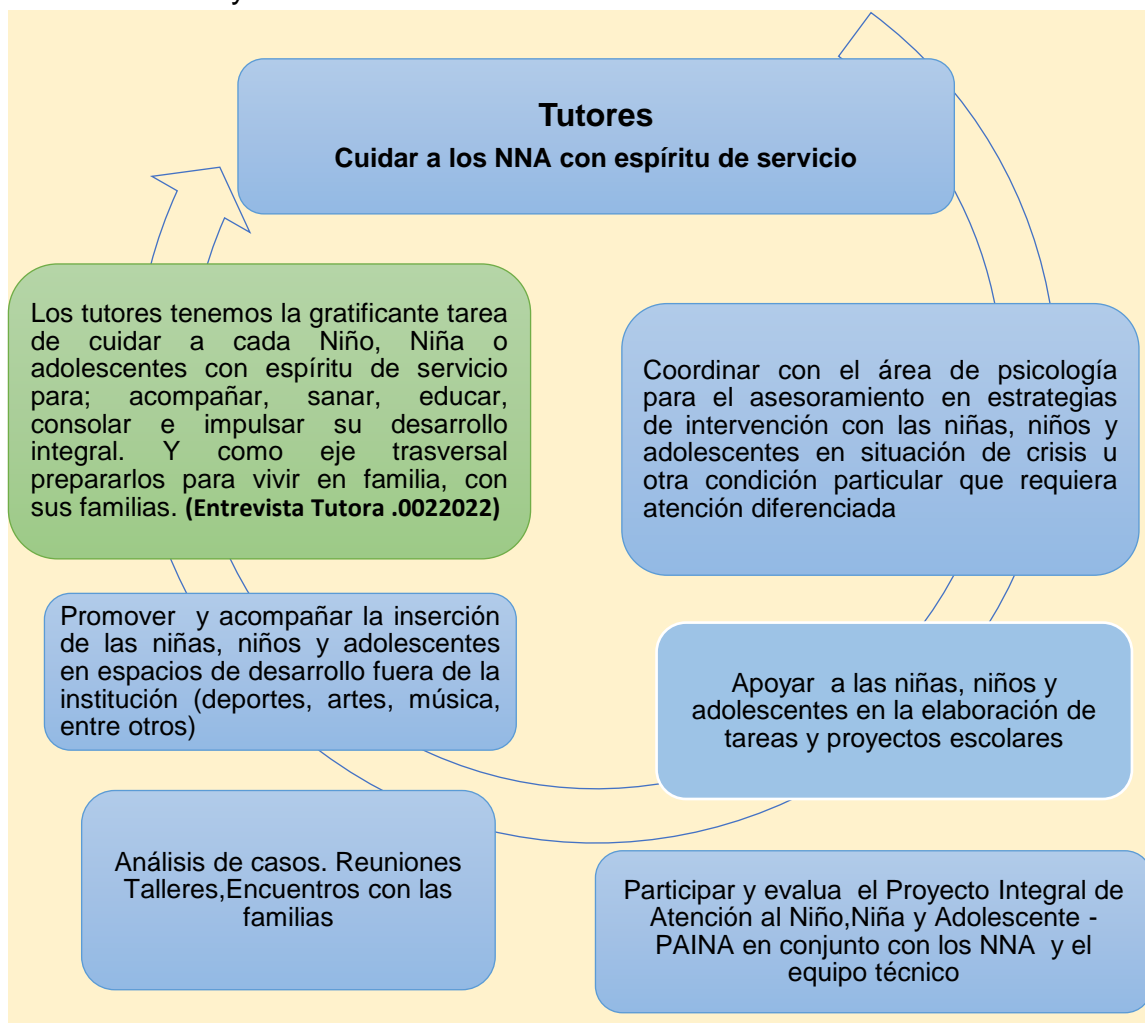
Tutores

Cuidar a los NNA con espíritu de servicio

Los tutores tenemos la gratificante tarea de cuidar a cada Niño, Niña o adolescentes con espíritu de servicio para; acompañar, sanar, educar, consolar e impulsar su desarrollo integral. Y como eje trasversal prepararlos para vivir en familia, con sus familias. (Entrevista Tutora .0022022)

Coordinar con el área de psicología para el asesoramiento en estrategias de intervención con las niñas, niños y adolescentes en situación de crisis u otra condición particular que requiera atención diferenciada

Promover y acompañar la inserción de las niñas, niños y adolescentes en espacios de desarrollo fuera de la institución (deportes, artes, música, entre otros)

Apoyar a las niñas, niños y adolescentes en la elaboración de tareas y proyectos escolares

Análisis de casos. Reuniones Talleres,Encuentros con las familias

Participar y evalua el Proyecto Integral de Atención al Niño,Niña y Adolescente - PAINA en conjunto con los NNA y el equipo técnico